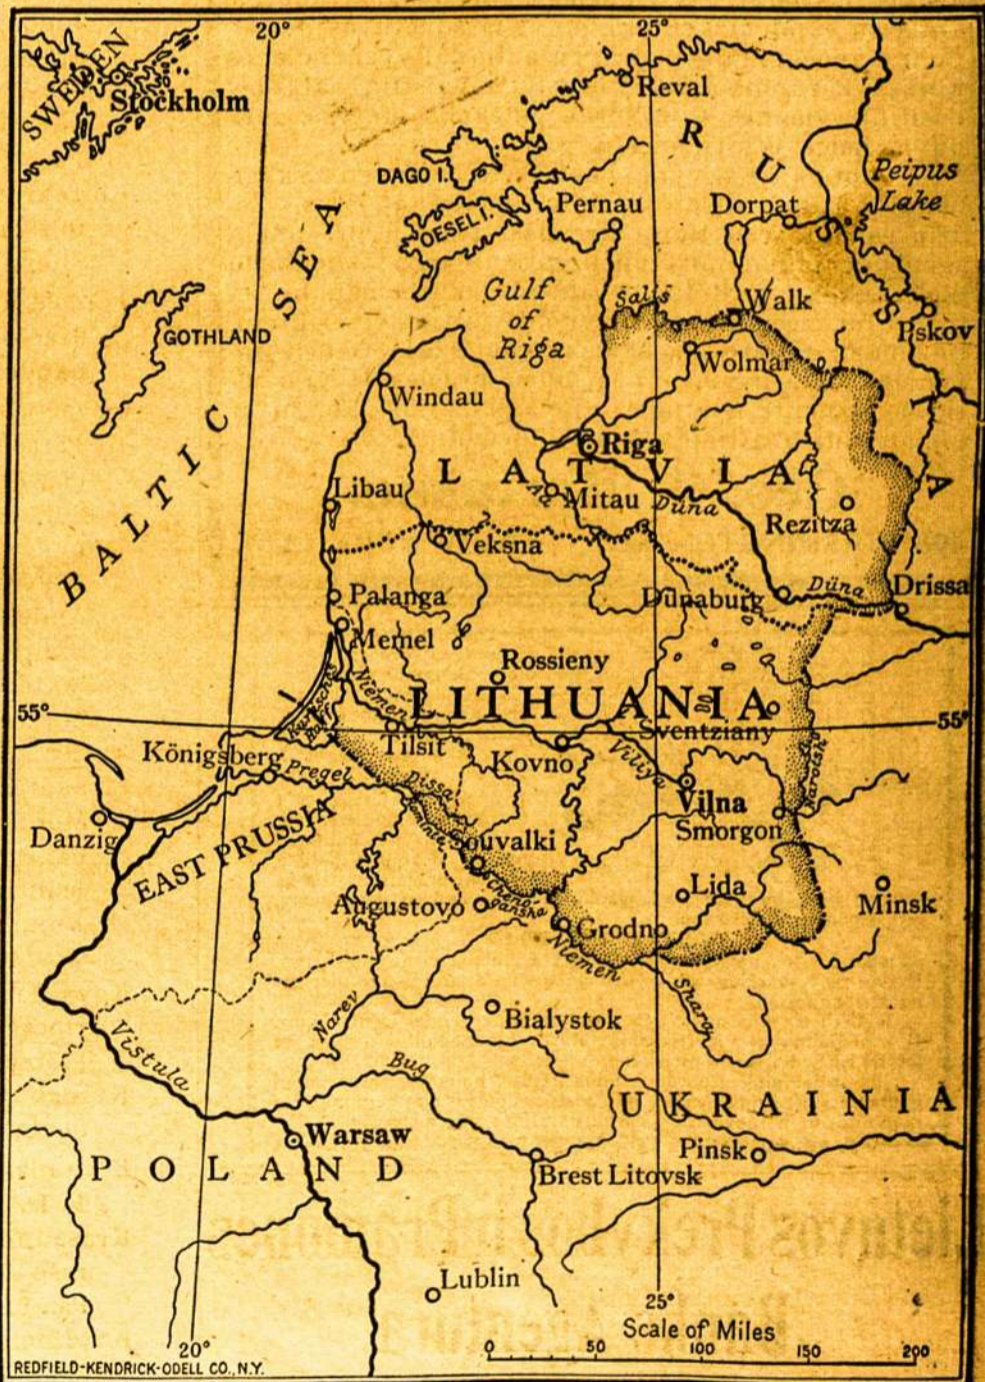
20°
25°
SWEDEN
Stockholm
Reval
R
U
S
S
I
A
DAGO I.
OESEL I.
Pernau
Dorpat
Peipus Lake
BALTIC SEA
Gulf of Riga
Salis
Walk
Pskov
GOTHLAND
Wolmar
Windau
Riga
LATVIA
Libau
Aa
Mitau
Düna
Rezitza
Veksna
Düna
Drissa
Palanga
Dünaburg
Memel
Rossieny
Niemen
Kurisches Haff
LITHUANIA
55°
55°
Dis
Sventziany
Tilsit
Königsberg
Pregel
Kovno
Viliya
Vilna
Dissa
Narotsk
Danzig
EAST PRUSSIA
Souvalki
Smorgon
Chernoganska
Lida
Minsk
Augustovo
Grodno
Niemen
Shara
Bialystok
Narev
Vistula
Bug
UKRAINIA
Warsaw
Pinsk
POLAND
Brest Litovsk
Lublin
25°
Scale of Miles
0 50 100 150 200
20°
REDFIELD-KENDRICK-ODELL CO., N.Y.